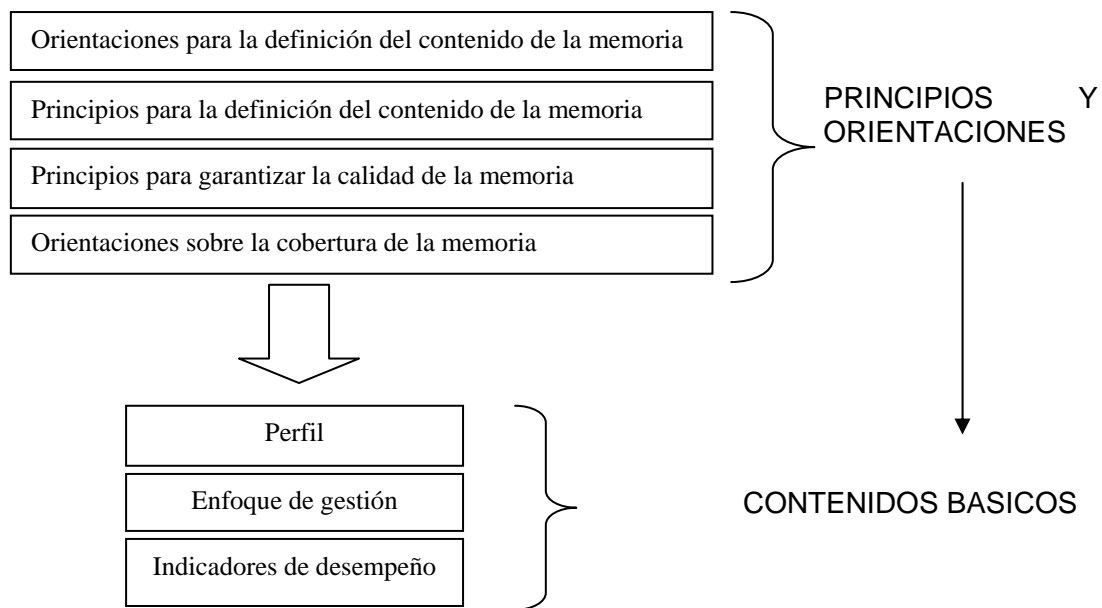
Orientaciones para la definición del contenido de la memoria

Principios para la definición del contenido de la memoria

Principios para garantizar la calidad de la memoria

Orientaciones sobre la cobertura de la memoria

PRINCIPIOS Y ORIENTACIONES

Perfil

Enfoque de gestión

Indicadores de desempeño

CONTENIDOS BASICOS